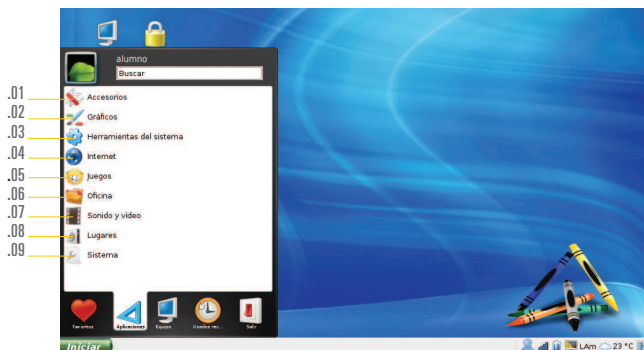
alumno

Buscar

.01 Accesorios
.02 Gráficos
.03 Herramientas del sistema
.04 Internet
.05 Juegos
.06 Oficina
.07 Sonido y video
.08 Lugares
.09 Sistema

Favoritos
Aplicaciones
Equipo
Usados rec...
Salir

Iniciar

LAm 23 °C